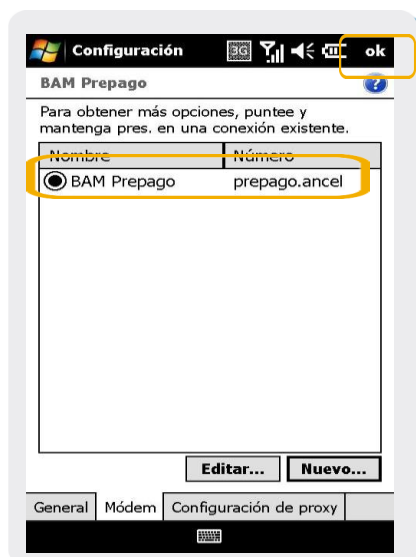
Configuración 3G ok

BAM Prepago

Para obtener más opciones, puntee y mantenga pres. en una conexión existente.

| Nombre | Número |
|---|---|
| BAM Prepago | prepago.ancel |

Editar... Nuevo...

General Módem Configuración de proxy